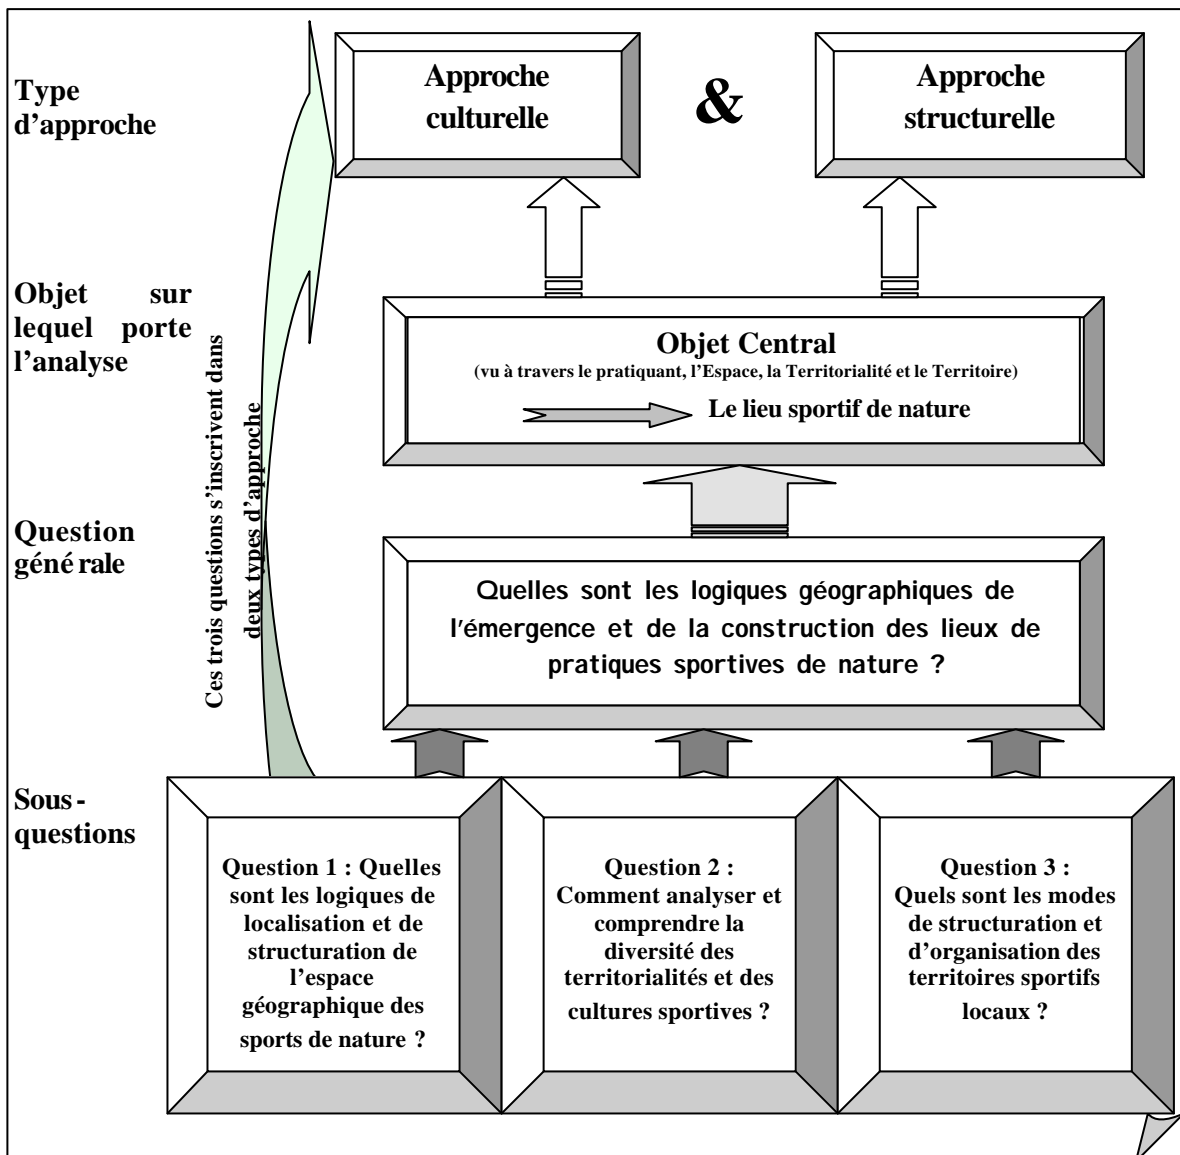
Type d'approche

Approche culturelle

&

Approche structurelle

Objet sur lequel porte l'analyse

Objet Central
(vu à travers le pratiquant, l'Espace, la Territorialité et le Territoire)

Le lieu sportif de nature

Ces trois questions s'inscrivent dans deux types d'approche

Question générale

Quelles sont les logiques géographiques de l'émergence et de la construction des lieux de pratiques sportives de nature ?

Sous-questions

Question 1 : Quelles sont les logiques de localisation et de structuration de l'espace géographique des sports de nature ?

Question 2 : Comment analyser et comprendre la diversité des territorialités et des cultures sportives ?

Question 3 : Quels sont les modes de structuration et d'organisation des territoires sportifs locaux ?